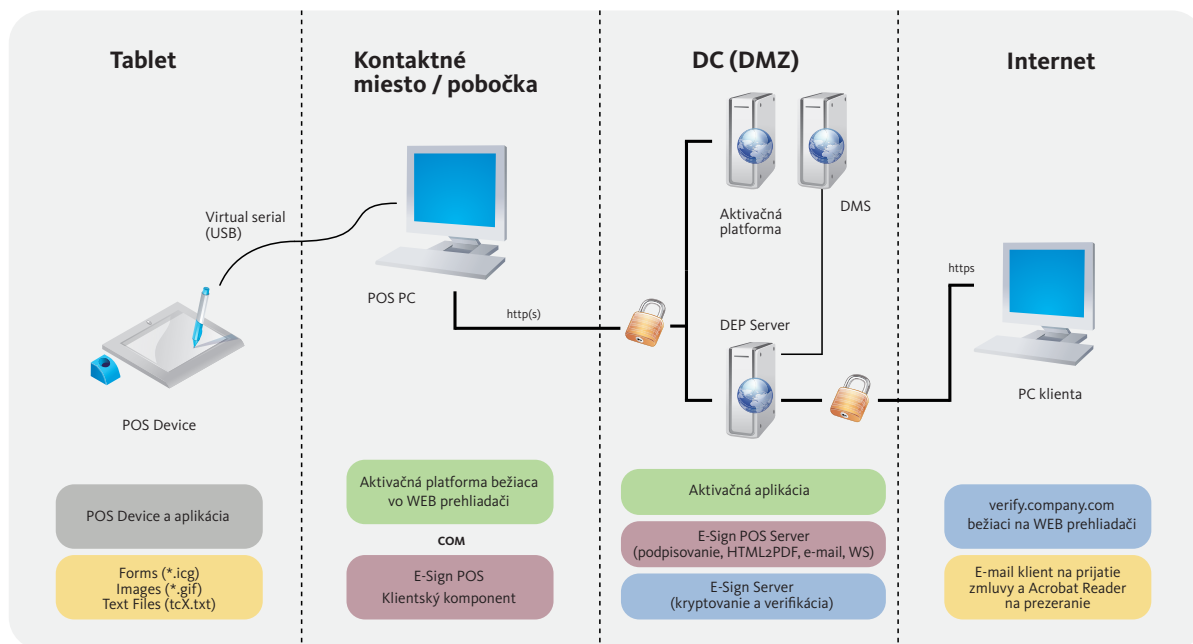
Tablet

Kontaktné miesto / pobočka

DC (DMZ)

Internet

Virtual serial (USB)

POS Device

POS PC

http(s)

Aktivačná platforma

DMS

DEP Server

https

PC klienta

POS Device a aplikácia

Forms (*.icg)
Images (*.gif)
Text Files (tcX.txt)

Aktivačná platforma bežiaca vo WEB prehliadači

COM

E-Sign POS
Klientský komponent

Aktivačná aplikácia

E-Sign POS Server
(podpisovanie, HTML2PDF, e-mail, WS)

E-Sign Server
(kryptovanie a verifikácia)

verify.company.com
bežiaci na WEB prehliadači

E-mail klient na prijatie zmluvy a Acrobat Reader na prezeranie